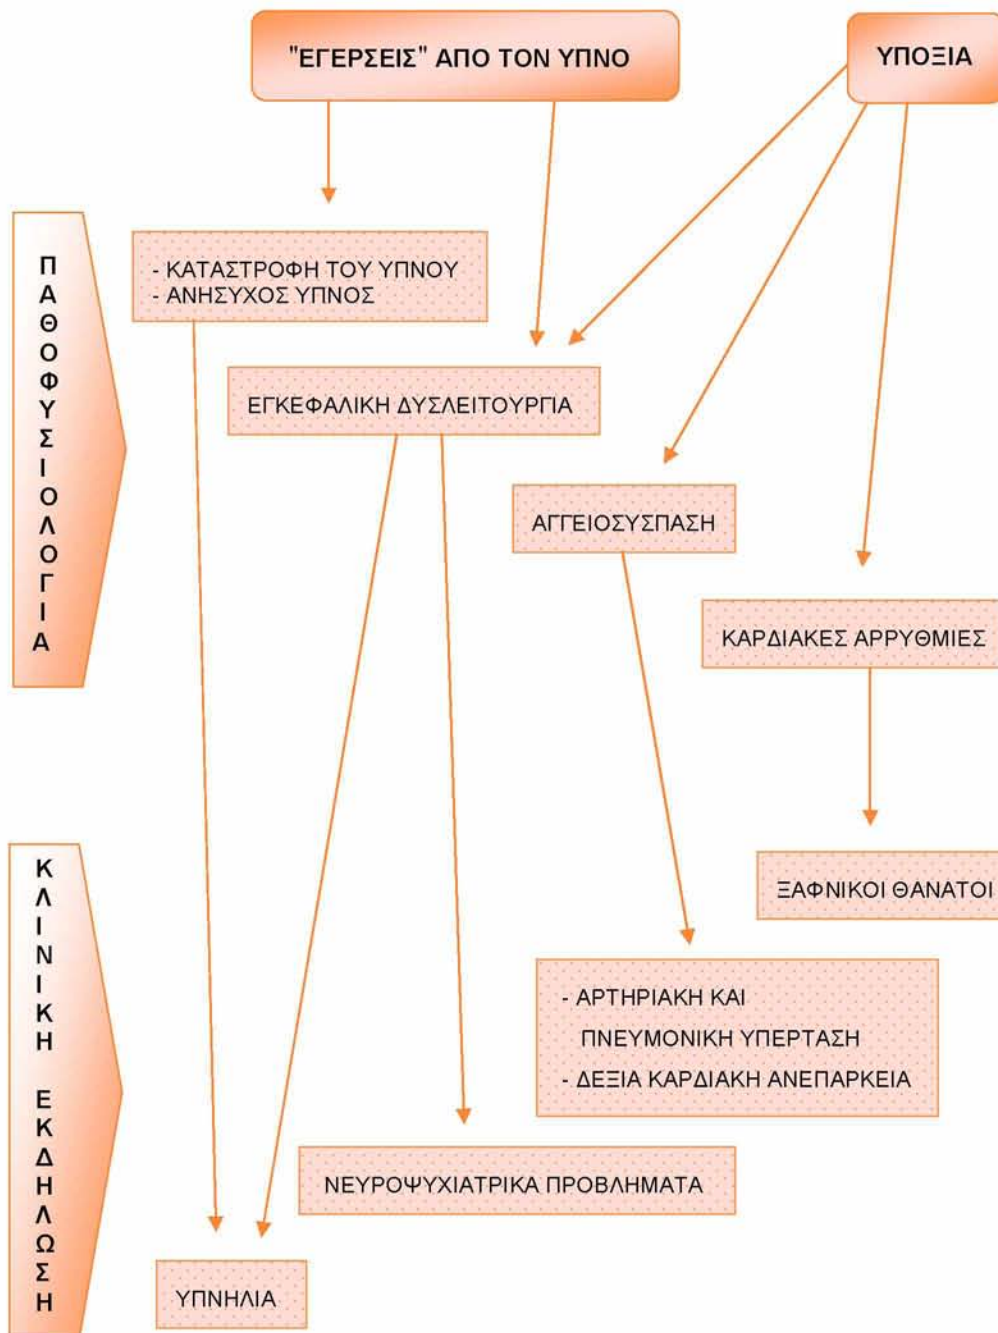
"ΕΓΕΡΣΕΙΣ" ΑΠΟ ΤΟΝ ΥΠΝΟ

ΥΠΟΞΙΑ

ΠΑΘΟΦΥΣΙΟΛΟΓΙΑ

- ΚΑΤΑΣΤΡΟΦΗ ΤΟΥ ΥΠΝΟΥ
- ΑΝΗΣΥΧΟΣ ΥΠΝΟΣ

ΕΓΚΕΦΑΛΙΚΗ ΔΥΣΛΕΙΤΟΥΡΓΙΑ

ΑΓΓΕΙΟΣΥΣΠΑΣΗ

ΚΑΡΔΙΑΚΕΣ ΑΡΡΥΘΜΙΕΣ

ΚΛΙΝΙΚΗ ΕΚΔΗΛΩΣΗ

ΞΑΦΝΙΚΟΙ ΘΑΝΑΤΟΙ

- ΑΡΤΗΡΙΑΚΗ ΚΑΙ ΠΝΕΥΜΟΝΙΚΗ ΥΠΕΡΤΑΣΗ
- ΔΕΞΙΑ ΚΑΡΔΙΑΚΗ ΑΝΕΠΑΡΚΕΙΑ

ΝΕΥΡΟΨΥΧΙΑΤΡΙΚΑ ΠΡΟΒΛΗΜΑΤΑ

ΥΠΝΗΛΙΑ